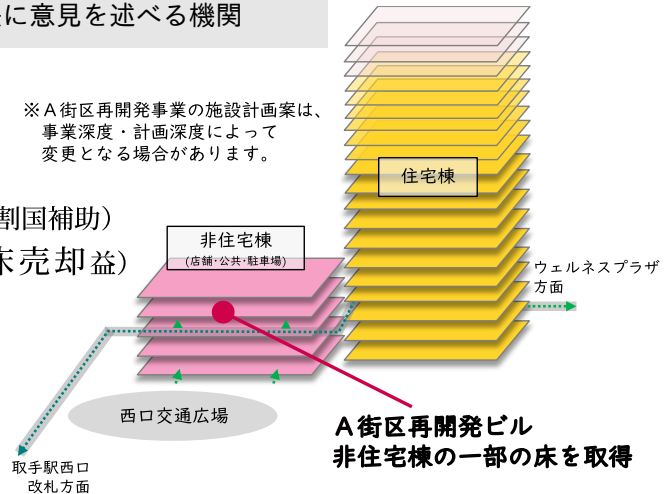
に意見を述べる機関

※Ａ街区再開発事業の施設計画案は、事業深度・計画深度によって変更となる場合があります。

割国補助）

床売却益）

住宅棟

非住宅棟
（店舗・公共・駐車場）

ウェルネスプラザ方面

西口交通広場

取手駅西口改札方面

Ａ街区再開発ビル
非住宅棟の一部の床を取得